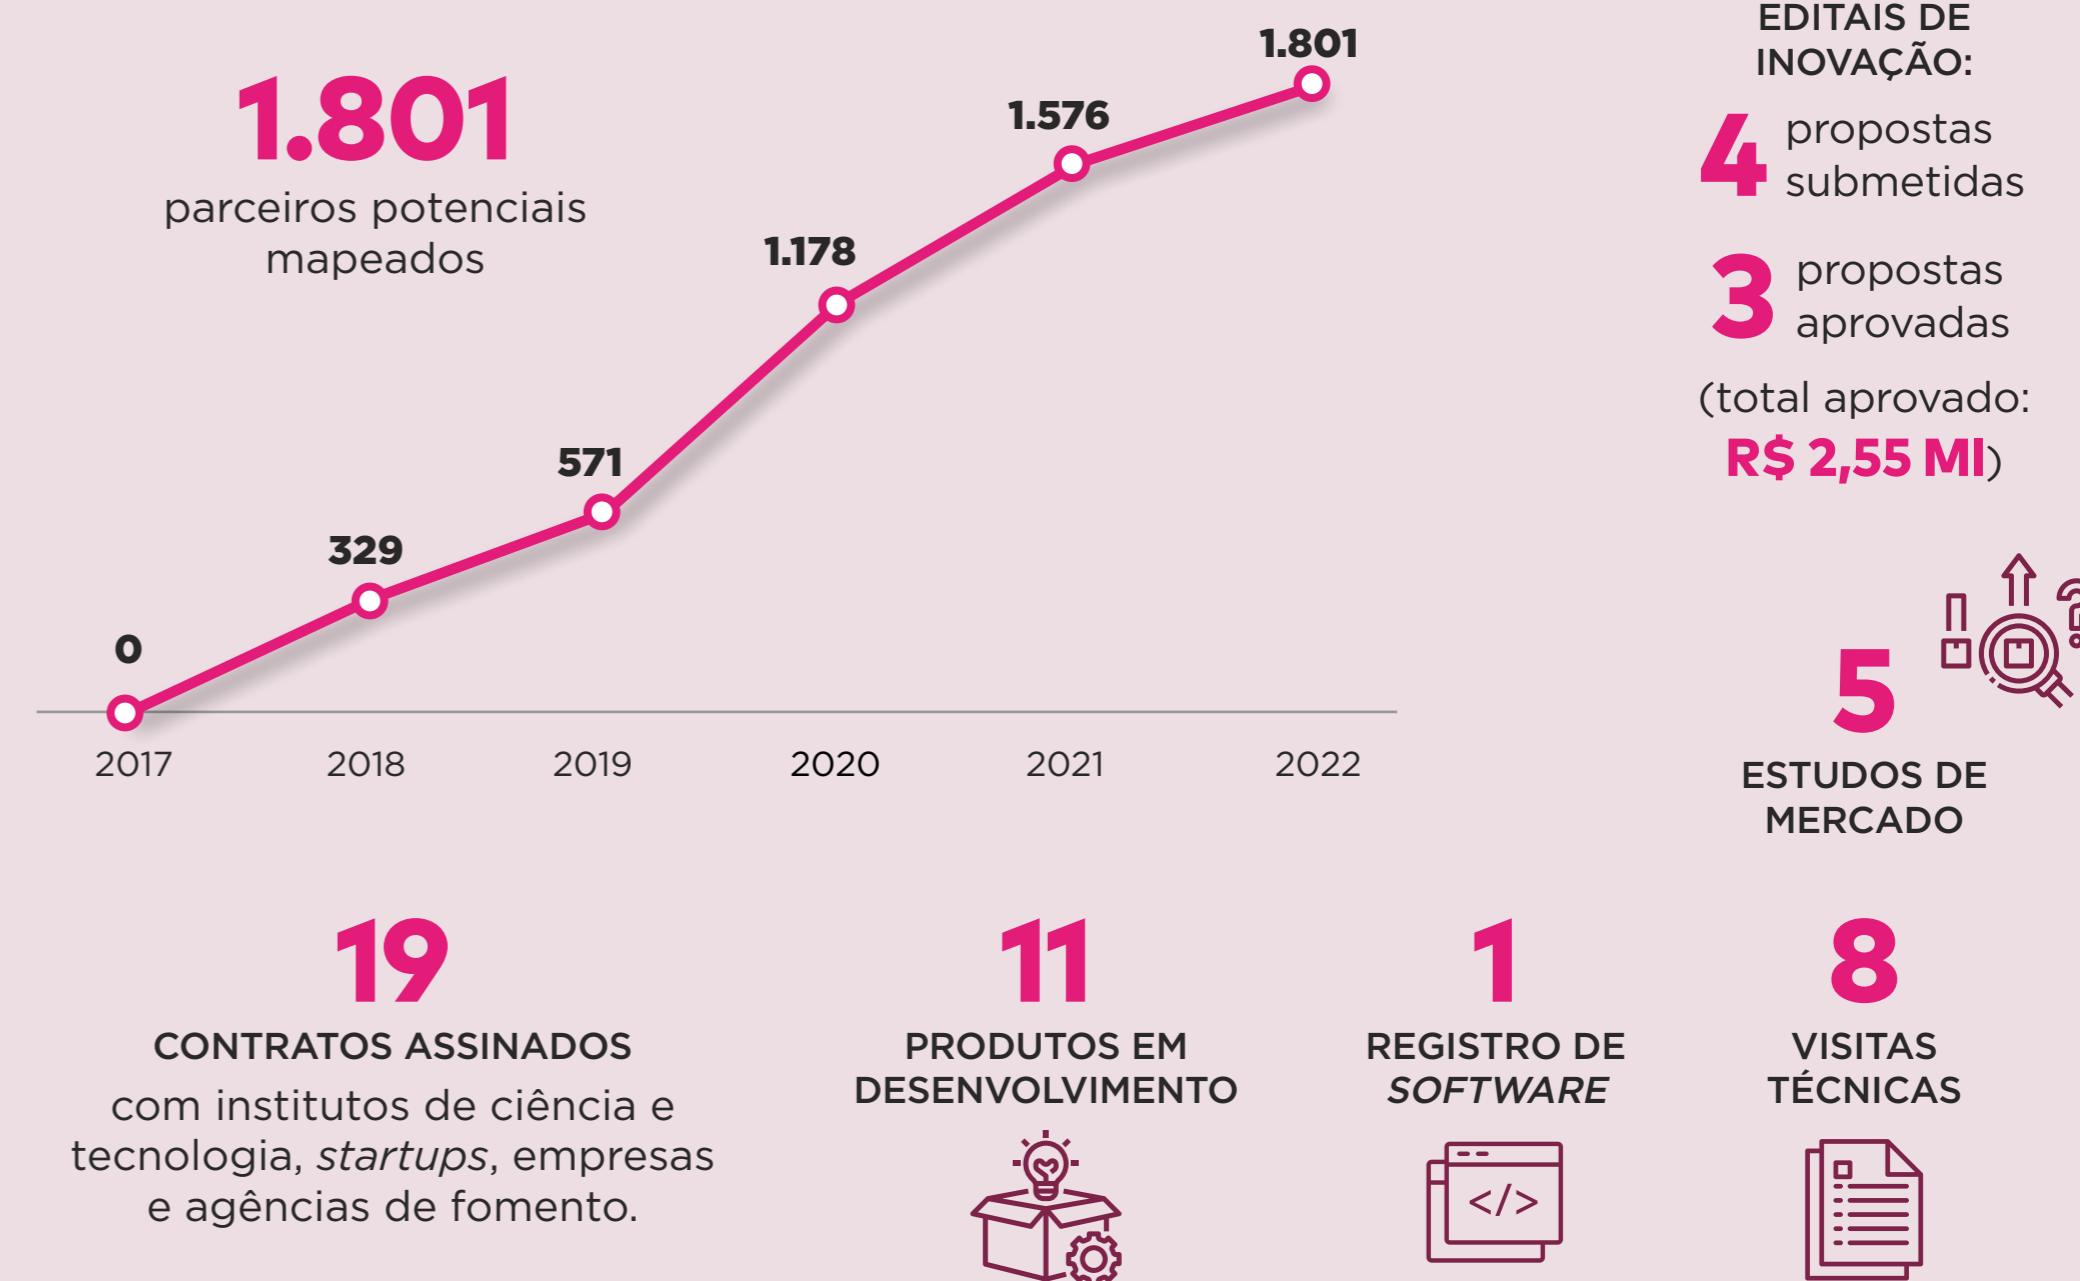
1.801
parceiros potenciais mapeados

0
329
571
1.178
1.576
1.801

2017
2018
2019
2020
2021
2022

EDITAIS DE INOVAÇÃO:
4 propostas submetidas
3 propostas aprovadas
(total aprovado: R$ 2,55 MI)

5
ESTUDOS DE MERCADO

19
CONTRATOS ASSINADOS
com institutos de ciência e tecnologia, *startups*, empresas e agências de fomento.

11
PRODUTOS EM DESENVOLVIMENTO

1
REGISTRO DE *SOFTWARE*

</>

8
VISITAS TÉCNICAS